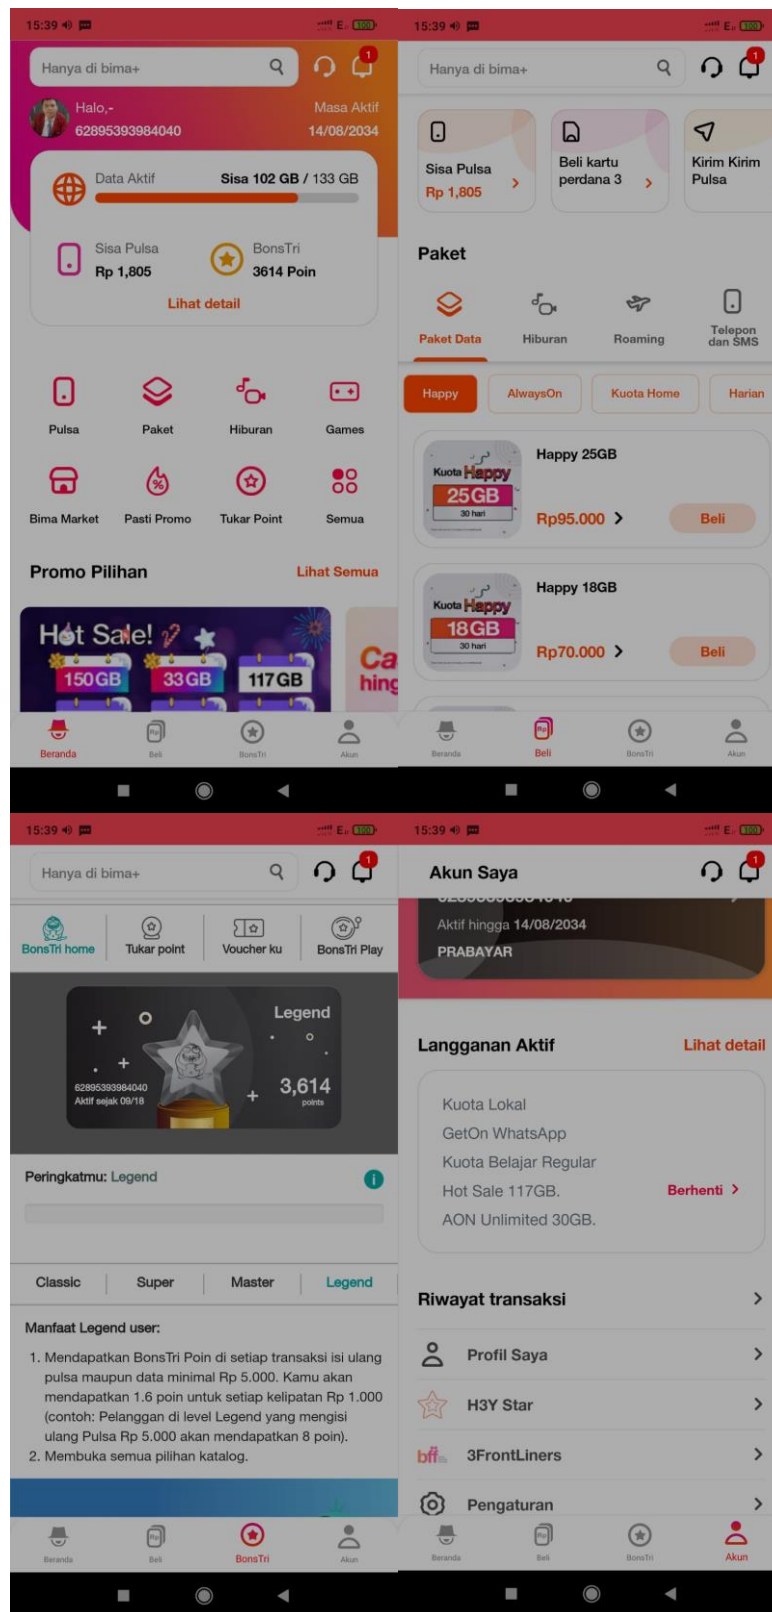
15:39

Hanya di bima+

1

Halo,-
62895393984040
Masa Aktif
14/08/2034

Data Aktif
Sisa 102 GB / 133 GB

Sisa Pulsa
Rp 1,805
BonsTri
3614 Poin

Lihat detail

Pulsa
Paket
Hiburan
Games
Bima Market
Pasti Promo
Tukar Point
Semua

Promo Pilihan
Lihat Semua

Hot Sale!
150GB
33GB
117GB

Beranda
Beli
BonsTri
Akun

15:39

Hanya di bima+

1

Sisa Pulsa
Rp 1,805
Beli kartu perdana 3
Kirim Kirim Pulsa

Paket

Paket Data
Hiburan
Roaming
Telepon dan SMS

Happy
AlwaysOn
Kuota Home
Harian

Kuota Happy
25GB
30 hari
Happy 25GB
Rp95.000
Beli

Kuota Happy
18GB
30 hari
Happy 18GB
Rp70.000
Beli

Beranda
Beli
BonsTri
Akun

15:39

Hanya di bima+

1

BonsTri home
Tukar point
Voucher ku
BonsTri Play

Legend
62895393984040
Aktif sejak 09/18
3,614
points

Peringkatmu: Legend

Classic
Super
Master
Legend

Manfaat Legend user:

1. Mendapatkan BonsTri Poin di setiap transaksi isi ulang pulsa maupun data minimal Rp 5.000. Kamu akan mendapatkan 1.6 poin untuk setiap kelipatan Rp 1.000 (contoh: Pelanggan di level Legend yang mengisi ulang Pulsa Rp 5.000 akan mendapatkan 8 poin).
2. Membuka semua pilihan katalog.

Beranda
Beli
BonsTri
Akun

15:39

Akun Saya

1

Aktif hingga 14/08/2034
PRABAYAR

Langganan Aktif
Lihat detail

Kuota Lokal
GetOn WhatsApp
Kuota Belajar Regular
Hot Sale 117GB.
Berhenti
AON Unlimited 30GB.

Riwayat transaksi

Profil Saya
H3Y Star
3FrontLiners
Pengaturan

Beranda
Beli
BonsTri
Akun